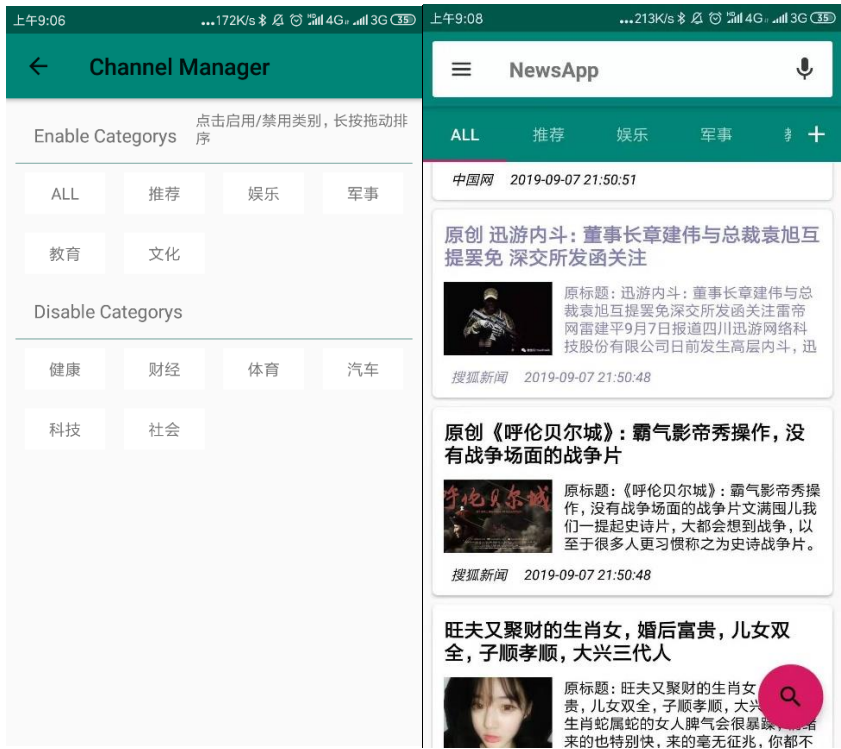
上午9:06 ...172K/s 4G 3G 35

Channel Manager

Enable Categorys 点击启用/禁用类别，长按拖动排序

ALL 推荐 娱乐 军事
教育 文化

Disable Categorys

健康 财经 体育 汽车
科技 社会

上午9:08 ...213K/s 4G 3G 35

NewsApp

ALL 推荐 娱乐 军事 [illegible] +

中国网 2019-09-07 21:50:51

原创 迅游内斗：董事长章建伟与总裁袁旭互提罢免 深交所发函关注

原标题：迅游内斗：董事长章建伟与总裁袁旭互提罢免深交所发函关注雷帝网雷建平9月7日报道四川迅游网络科技股份有限公司日前发生高层内斗，迅

搜狐新闻 2019-09-07 21:50:48

原创《呼伦贝尔城》：霸气影帝秀操作，没有战争场面的战争片

呼伦贝尔城

原标题：《呼伦贝尔城》：霸气影帝秀操作，没有战争场面的战争片文满囤儿我们一提起史诗片，大都会想到战争，以至于很多人更习惯称之为史诗战争片。

搜狐新闻 2019-09-07 21:50:48

旺夫又聚财的生肖女，婚后富贵，儿女双全，子顺孝顺，大兴三代人

原标题：旺夫又聚财的生肖女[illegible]贵，儿女双全，子顺孝顺，大兴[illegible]生肖蛇属蛇的女人脾气会很暴躁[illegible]来的也特别快，来的毫无征兆，你都不